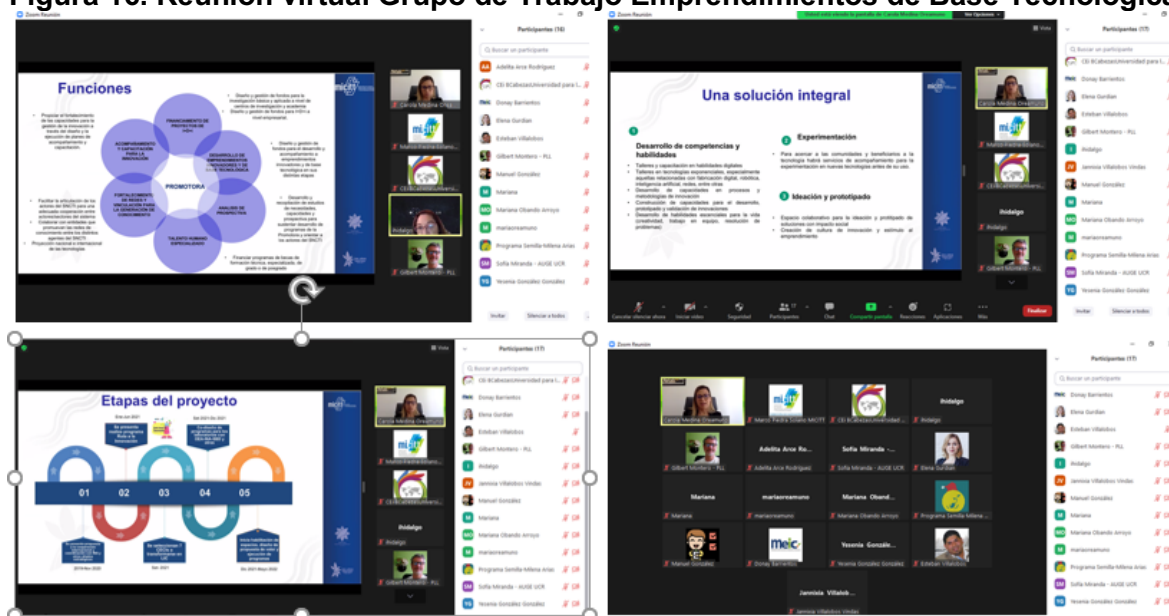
Figura 16. Reunión virtual Grupo de Trabajo Emprendimientos de Base Tecnológica

Zoom Reunión

Funciones

PROMOTORA

ACOMPAÑAMIENTO Y CAPACITACIÓN PARA LA INNOVACIÓN

FINANCIAMIENTO DE PROYECTOS DE I+D+i

DESARROLLO DE EMPRENDIMIENTOS INNOVADORES Y DE BASE TECNOLÓGICA

ANÁLISIS DE PROSPECTIVA

TALENTO HUMANO ESPECIALIZADO

FORTALECIMIENTO DE REDES Y VINCULACIÓN PARA LA GENERACIÓN DE CONOCIMIENTO

Participantes (16)

Buscar un participante

Adelita Arce Rodríguez

CEI BCabezasUniversidad para l...

Donay Barrientos

Elena Gurdian

Esteban Villalobos

Gilbert Montero - PLL

Manuel González

Mariana

Mariana Obando Arroyo

mariaoreamuno

Programa Semilla-Millena Arias

Sofía Miranda - AUGE UCR

Yesenia González Gonzalez

Invitar

Silenciar a todos

Carola Medina Orea

Marco Padilla Gómez

Ihidalgo

Gilbert Montero - PLL

Una solución integral

1 Desarrollo de competencias y habilidades

2 Experimentación

3 Ideación y prototipado

Participantes (17)

Cancelar silenciar ahora

Iniciar vídeo

Seguridad

Participantes

Chat

Compartir pantalla

Reacciones

Aplicaciones

Más

Finalizar

Ver Opciones

Vista

Etapas del proyecto

01

02

03

04

05

Participantes (17)

Ihidalgo

Jannisia Villalobos Vindas

Zoom Reunión

Carola Medina Orea

Marco Padilla Gómez MICITT

CEI BCabezasUniversidad

Ihidalgo

Gilbert Montero - PLL

Adelita Arce Ro...

Adelita Arce Rodríguez

Sofía Miranda -...

Sofía Miranda - AUGE UCR

Elena Gurdian

Mariana

mariaoreamuno

Mariana Oband...

Mariana Obando Arroyo

Programa Semilla-Millena Arias

Manuel González

Donay Barrientos

Yesenia Gonzále...

Yesenia González González

Esteban Villalobos

Jannisia Villalob...

Jannisia Villalobos Vindas